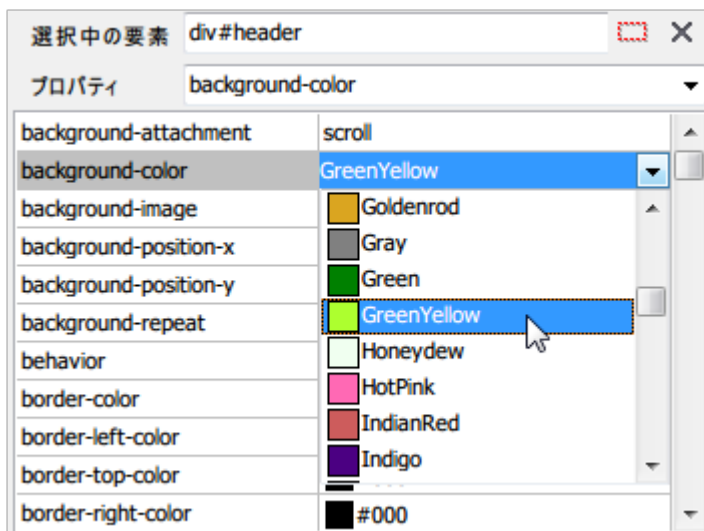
選択中の要素 div#header

プロパティ background-color

| | |
|---|---|
| background-attachment | scroll |
| background-color | GreenYellow |
| background-image | Goldenrod |
| background-position-x | Gray |
| background-position-y | Green |
| background-repeat | GreenYellow |
| behavior | Honeydew |
| border-color | HotPink |
| border-left-color | IndianRed |
| border-top-color | Indigo |
| border-right-color | #000 |